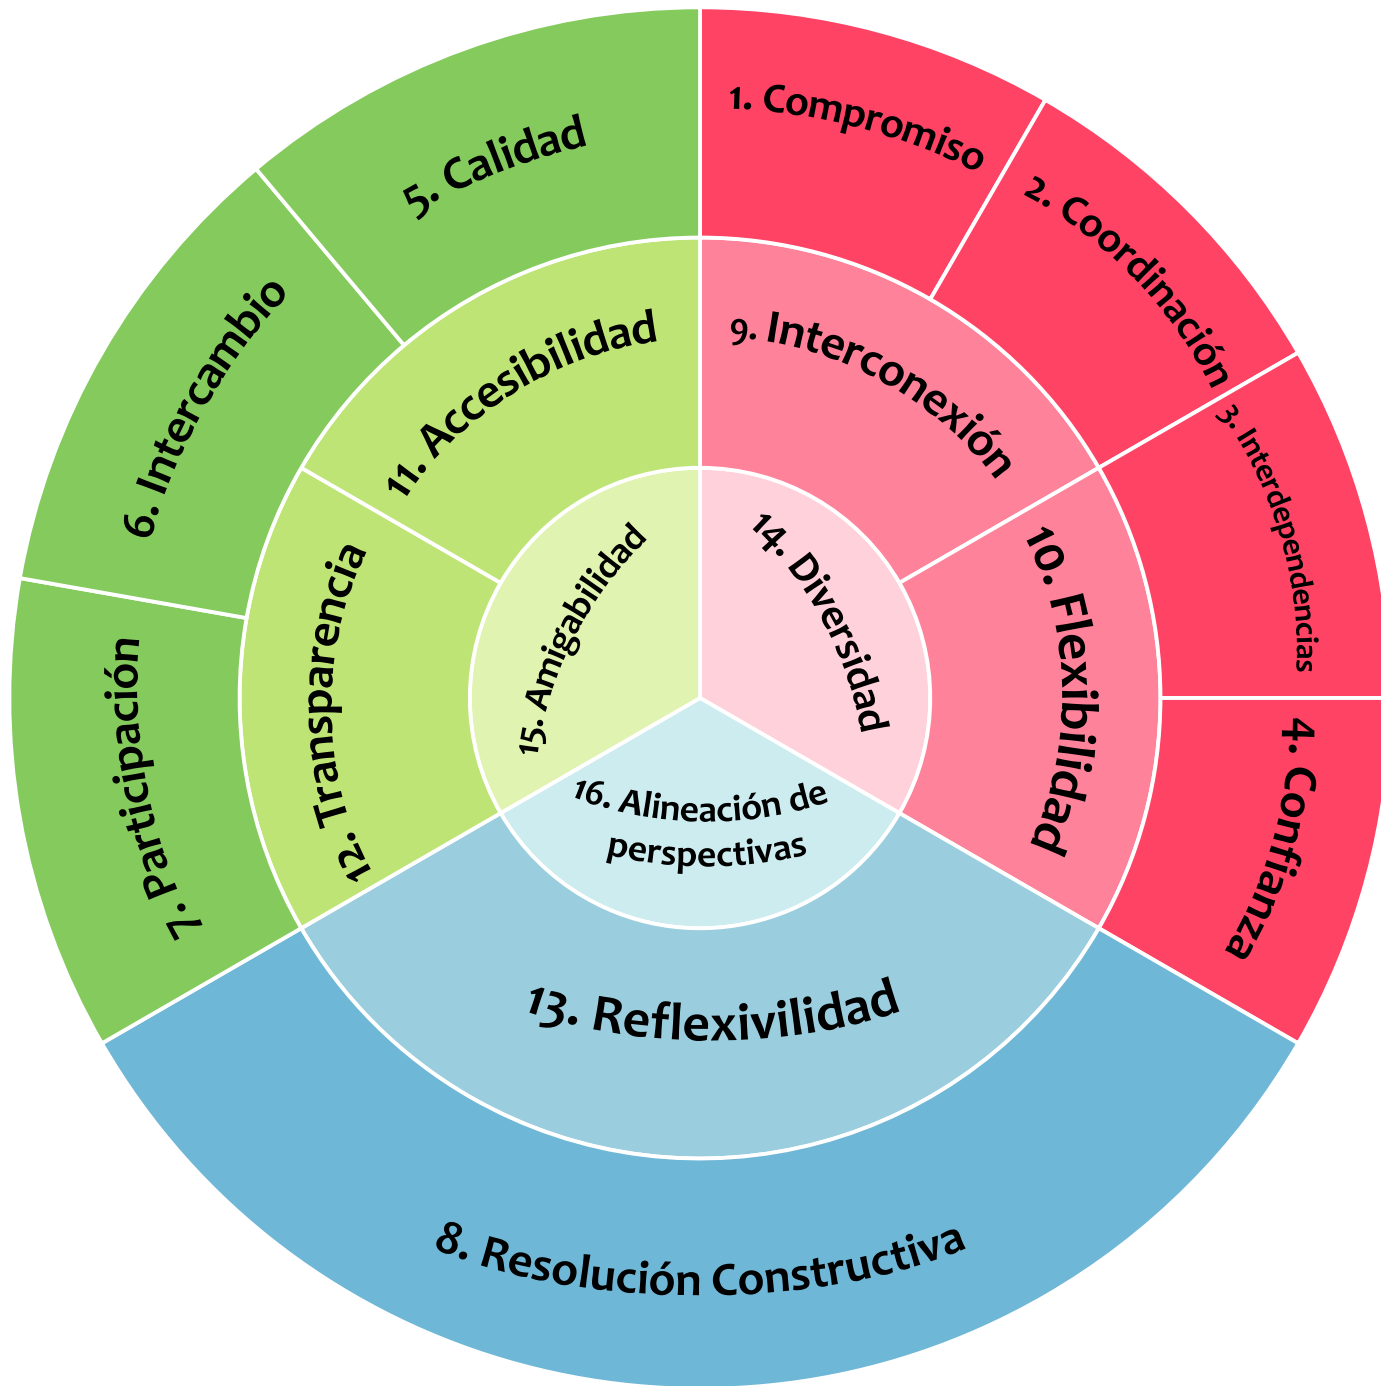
1. Compromiso
2. Coordinación
3. Interdependencias
4. Confianza
5. Calidad
6. Intercambio
7. Participación
8. Resolución Constructiva
9. Interconexión
10. Flexibilidad
11. Accesibilidad
12. Transparencia
13. Reflexivilidad
14. Diversidad
15. Amigabilidad
16. Alineación de perspectivas